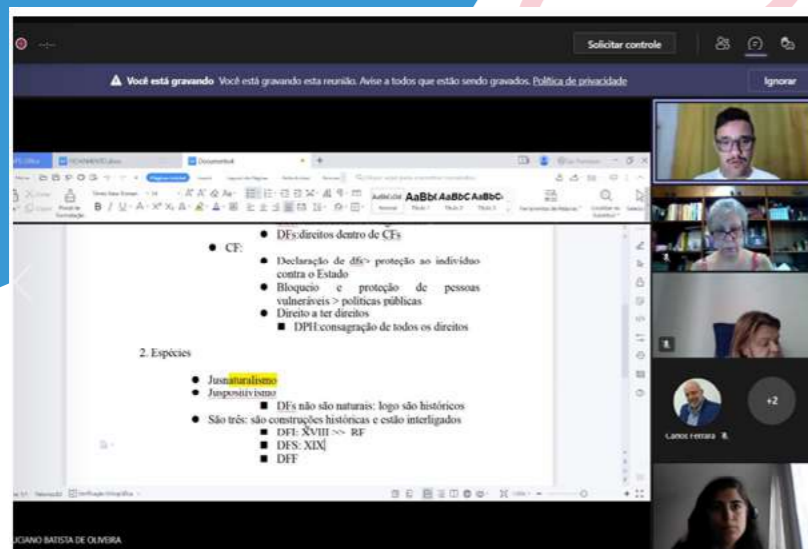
Solicitar controle

Você está gravando Você está gravando esta reunião. Avise a todos que estão sendo gravados. Política de privacidade

Ignorar

Documento4

AaBbCcDd AaBbC AaBbCc AaBbCc

DFs:direitos dentro de CFs

CF:

Declaração de dfs> proteção ao indivíduo contra o Estado

Bloqueio e proteção de pessoas vulneráveis > políticas públicas

Direito a ter direitos

DPH:consagração de todos os direitos

2. Espécies

Jusnaturalismo

Juspositivismo

DFs não são naturais: logo são históricos

São três: são construções históricas e estão interligados

DFI: XVIII >> RF

DFS: XIX

DFF

Carlos Ferreira

+2

LUCIANO BATISTA DE OLIVEIRA